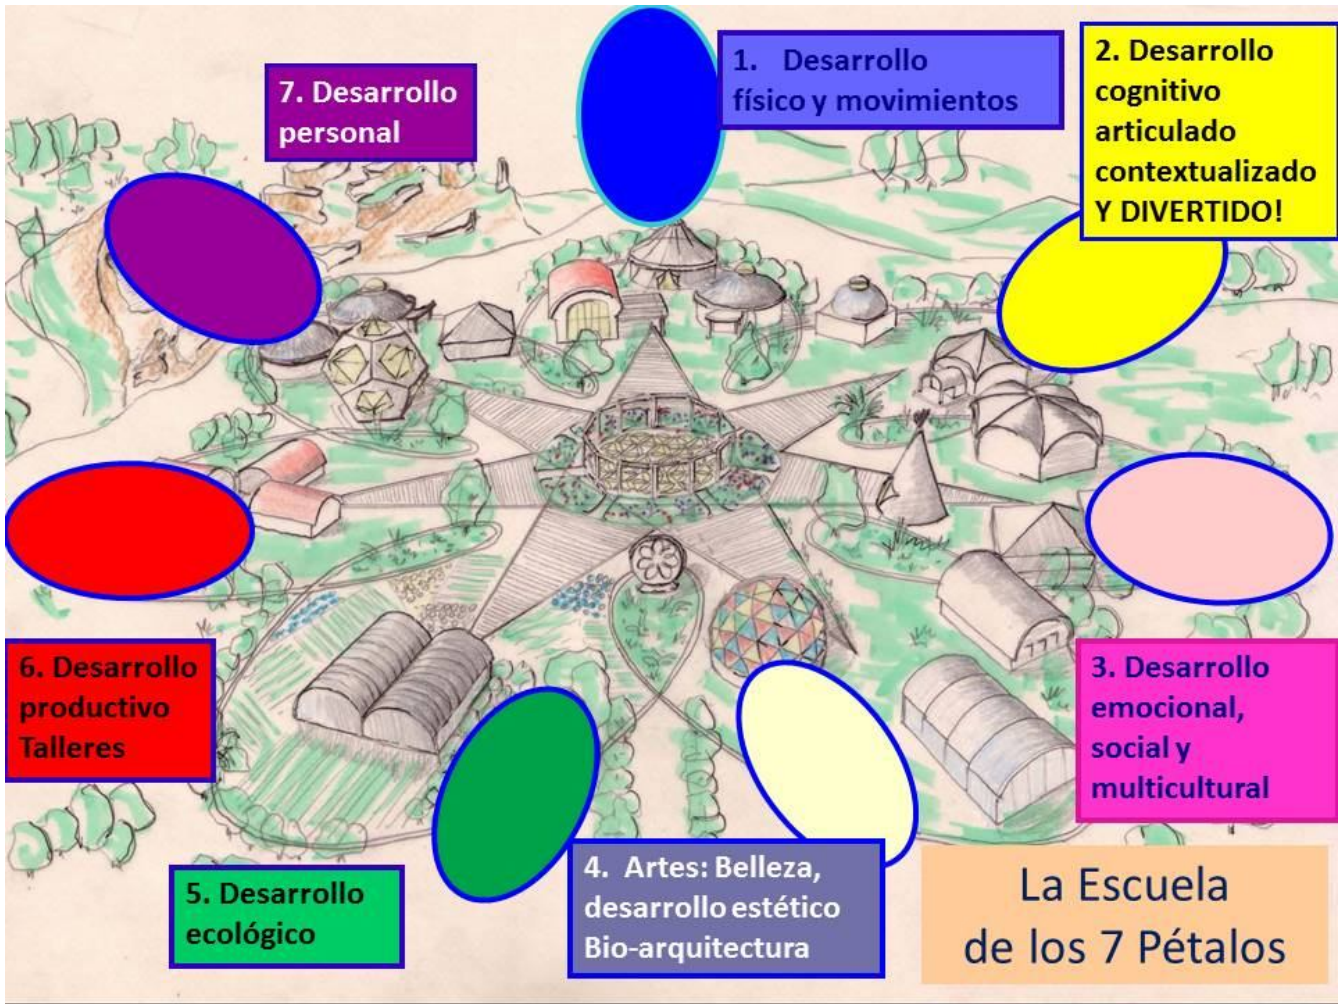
7. Desarrollo personal

1. Desarrollo físico y movimientos

2. Desarrollo cognitivo articulado contextualizado Y DIVERTIDO!

6. Desarrollo productivo Talleres

3. Desarrollo emocional, social y multicultural

5. Desarrollo ecológico

4. Artes: Belleza, desarrollo estético Bio-arquitectura

La Escuela de los 7 Pétalos